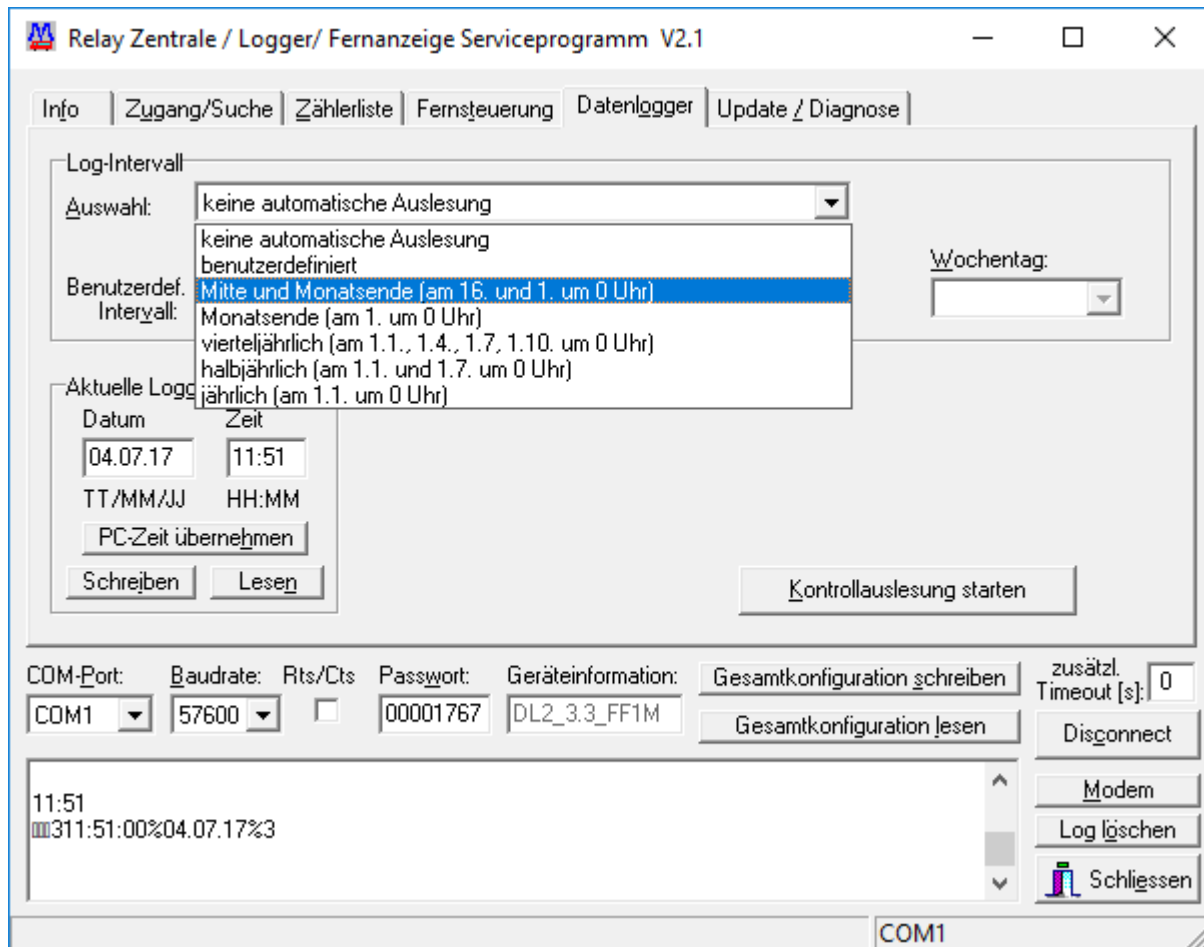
Relay Zentrale / Logger/ Fernanzeige Serviceprogramm V2.1

Info | Zugang/Suche | Zählerliste | Fernsteuerung | Datenlogger | Update / Diagnose

Log-Intervall
Auswahl: keine automatische Auslesung
keine automatische Auslesung
benutzerdefiniert
Mitte und Monatsende (am 16. und 1. um 0 Uhr)
Monatsende (am 1. um 0 Uhr)
vierteljährlich (am 1.1., 1.4., 1.7, 1.10. um 0 Uhr)
halbjährlich (am 1.1. und 1.7. um 0 Uhr)
jährlich (am 1.1. um 0 Uhr)
Benutzerdef. Intervall:
Wochentag:

Aktuelle Logg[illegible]
Datum Zeit
04.07.17 11:51
TT/MM/JJ HH:MM
PC-Zeit übernehmen
Schreiben Lesen

Kontrollauslesung starten

COM-Port: COM1
Baudrate: 57600
Rts/Cts
Passwort: 00001767
Geräteinformation: DL2_3.3_FF1M
Gesamtkonfiguration schreiben
Gesamtkonfiguration lesen
zusätzl. Timeout [s]: 0
Disconnect

11:51
311:51:00%04.07.17%3

Modem
Log löschen
Schliessen

COM1